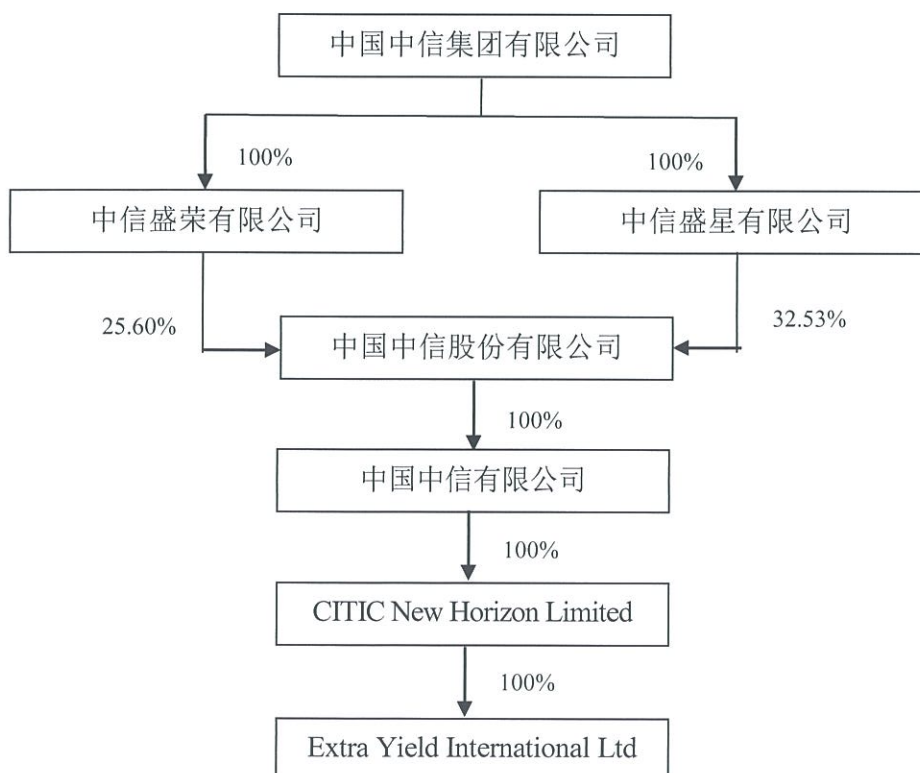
中国中信集团有限公司

100%

100%

中信盛荣有限公司

中信盛星有限公司

25.60%

32.53%

中国中信股份有限公司

100%

中国中信有限公司

100%

CITIC New Horizon Limited

100%

Extra Yield International Ltd